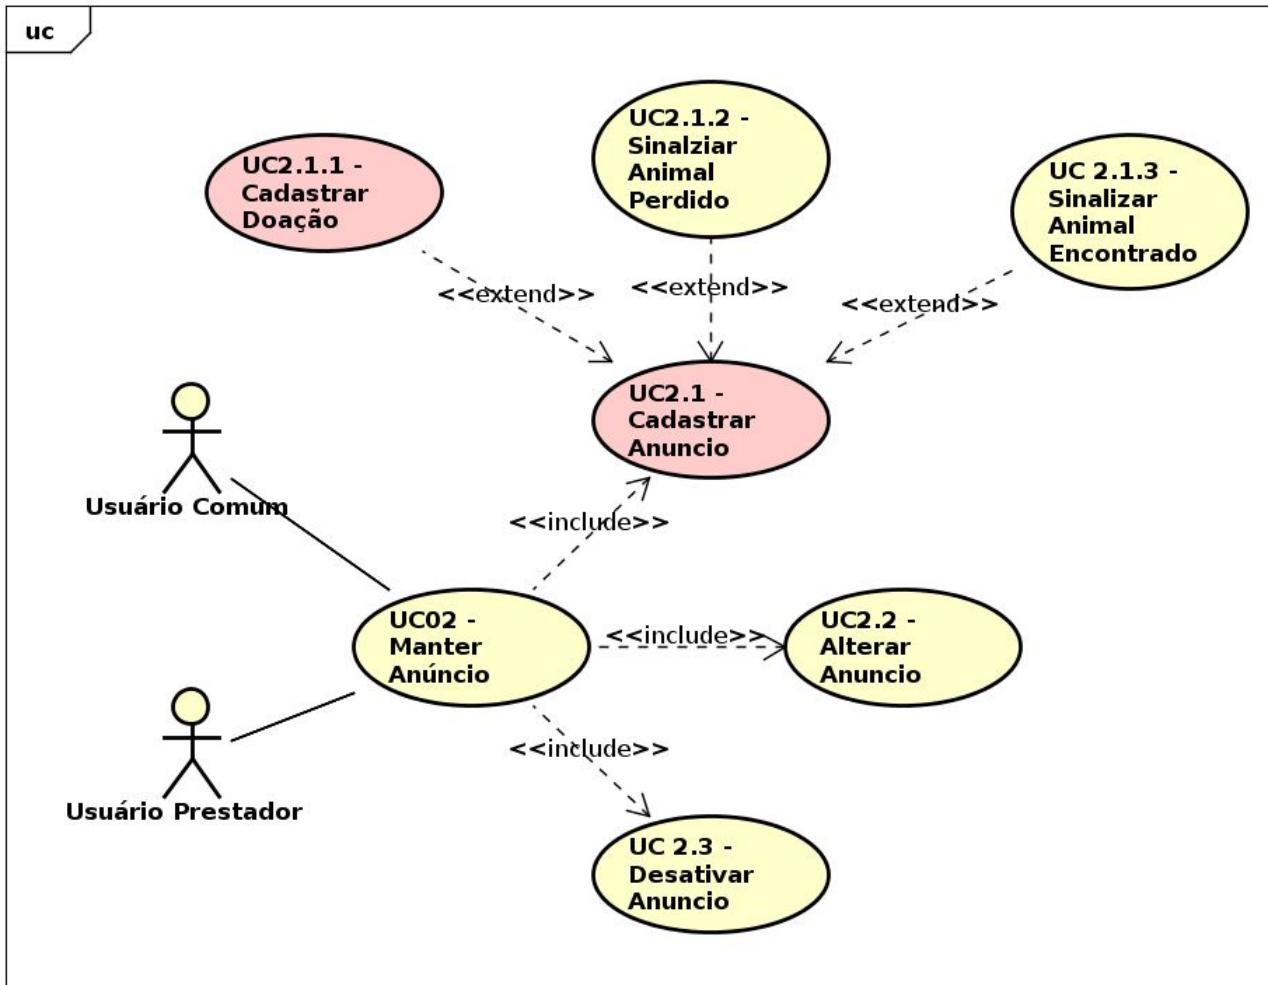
uc

UC2.1.1 - Cadastrar Doação

UC2.1.2 - Sinalziar Animal Perdido

UC 2.1.3 - Sinalizar Animal Encontrado

<<extend>>

<<extend>>

<<extend>>

UC2.1 - Cadastrar Anuncio

Usuário Comum

<<include>>

UC02 - Manter Anúncio

<<include>>

UC2.2 - Alterar Anuncio

Usuário Prestador

<<include>>

UC 2.3 - Desativar Anuncio